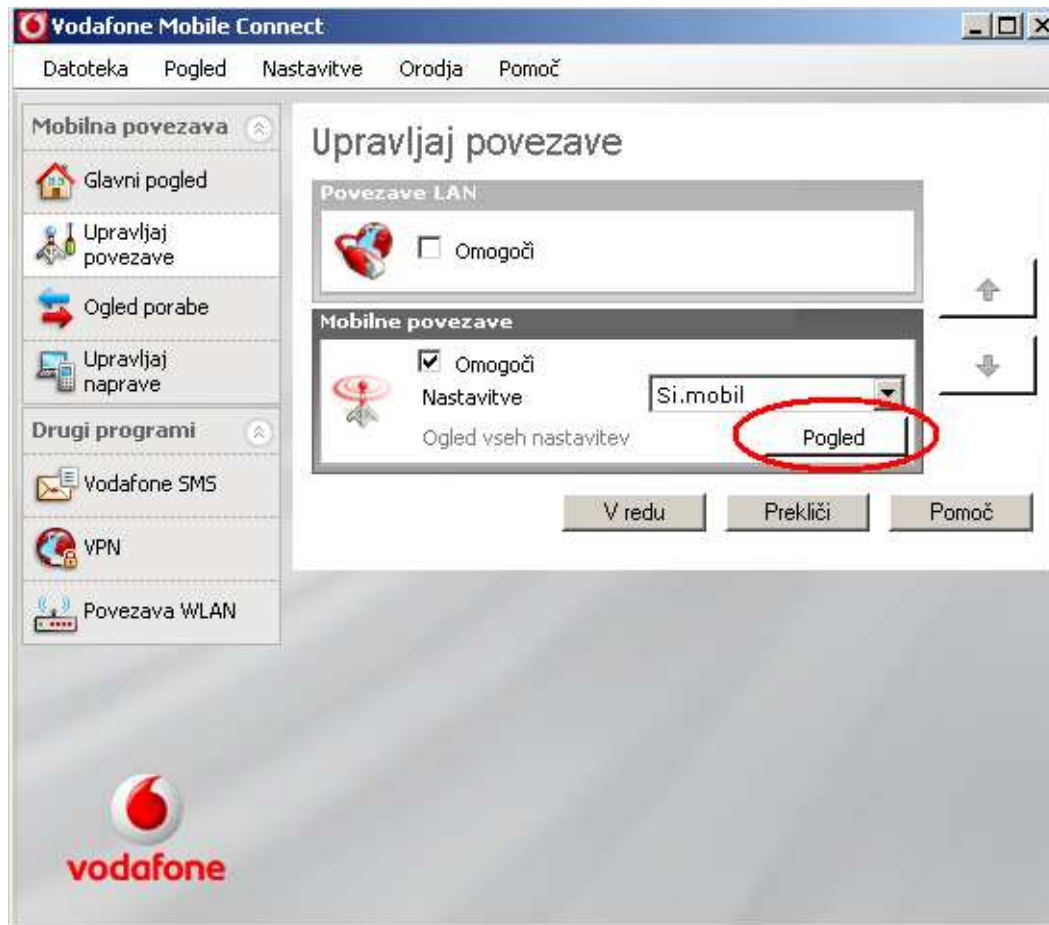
Vodafone Mobile Connect

Datoteka Pogled Nastavitve Orodja Pomoč

Mobilna povezava

Glavni pogled

Upravljaj povezave

Ogled porabe

Upravljaj naprave

Drugi programi

Vodafone SMS

VPN

Povezava WLAN

vodafone

Upravljaj povezave

Povezave LAN

Omogoči

Mobilne povezave

Omogoči

Nastavitve

Si.mobil

Ogled vseh nastavitev

Pogled

V redu

Prekliči

Pomoč